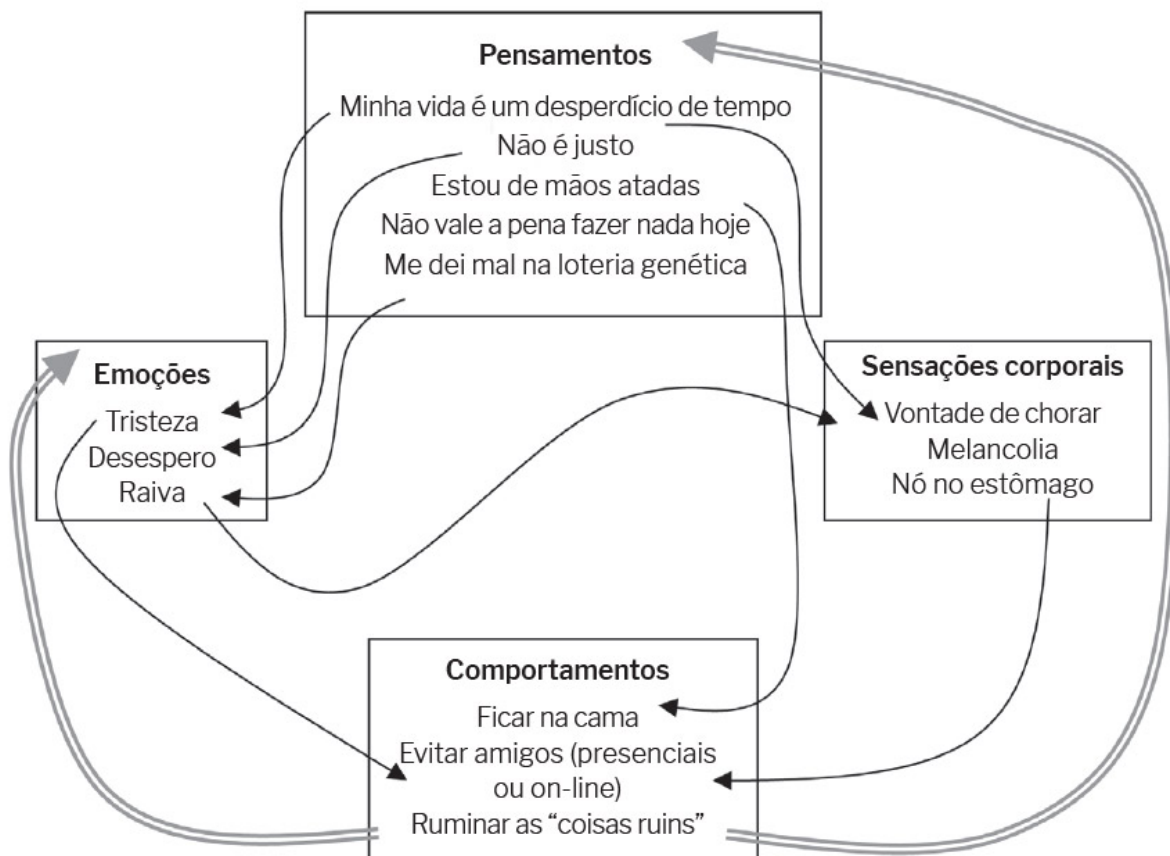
Pensamentos

Minha vida é um desperdício de tempo
Não é justo
Estou de mãos atadas
Não vale a pena fazer nada hoje
Me dei mal na loteria genética

Emoções

Tristeza
Desespero
Raiva

Sensações corporais

Vontade de chorar
Melancolia
Nó no estômago

Comportamentos

Ficar na cama
Evitar amigos (presenciais ou on-line)
Ruminar as "coisas ruins"